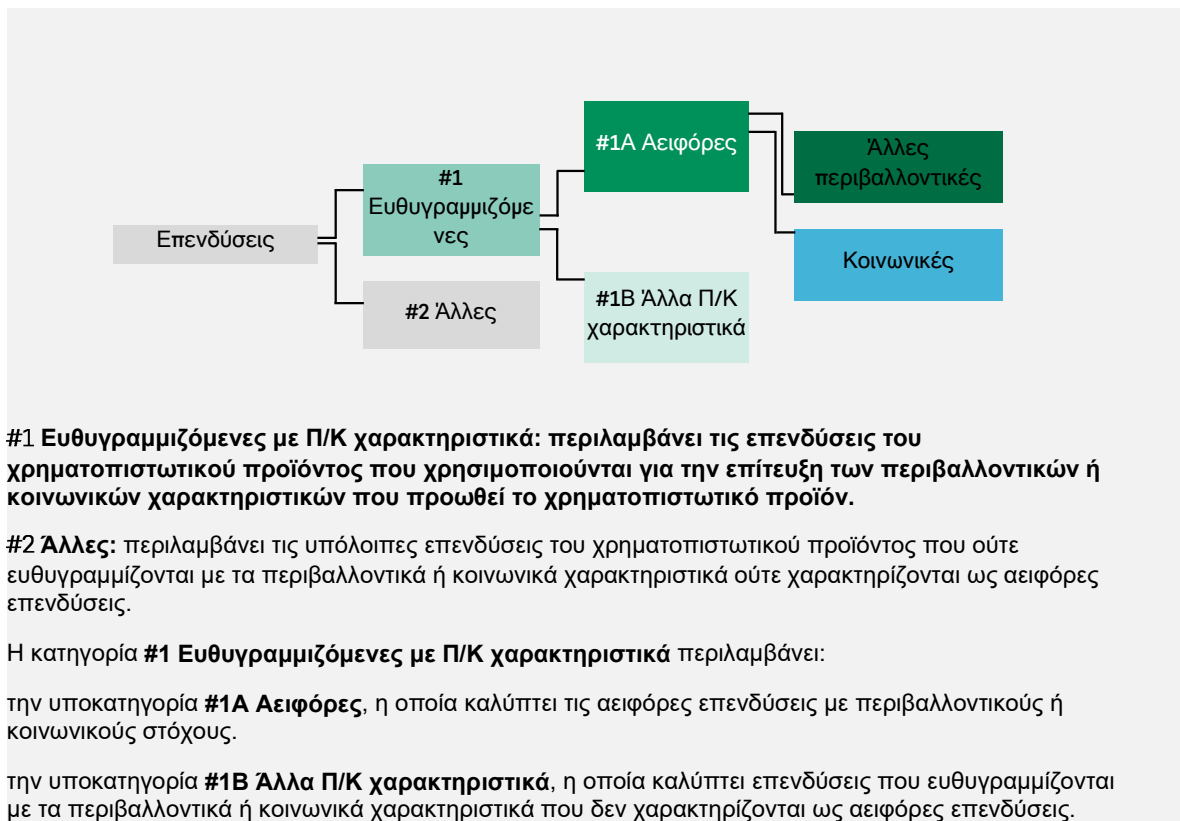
Επενδύσεις

**#1** Ευθυγραμμιζόμενες

**#2** Άλλες

**#1Α** Αειφόρες

**#1Β** Άλλα Π/Κ χαρακτηριστικά

Άλλες περιβαλλοντικές

Κοινωνικές

#1 **Ευθυγραμμιζόμενες με Π/Κ χαρακτηριστικά: περιλαμβάνει τις επενδύσεις του χρηματοπιστωτικού προϊόντος που χρησιμοποιούνται για την επίτευξη των περιβαλλοντικών ή κοινωνικών χαρακτηριστικών που προωθεί το χρηματοπιστωτικό προϊόν.**

#2 **Άλλες:** περιλαμβάνει τις υπόλοιπες επενδύσεις του χρηματοπιστωτικού προϊόντος που ούτε ευθυγραμμίζονται με τα περιβαλλοντικά ή κοινωνικά χαρακτηριστικά ούτε χαρακτηρίζονται ως αειφόρες επενδύσεις.

Η κατηγορία **#1 Ευθυγραμμιζόμενες με Π/Κ χαρακτηριστικά** περιλαμβάνει:

την υποκατηγορία **#1Α Αειφόρες**, η οποία καλύπτει τις αειφόρες επενδύσεις με περιβαλλοντικούς ή κοινωνικούς στόχους.

την υποκατηγορία **#1Β Άλλα Π/Κ χαρακτηριστικά**, η οποία καλύπτει επενδύσεις που ευθυγραμμίζονται με τα περιβαλλοντικά ή κοινωνικά χαρακτηριστικά που δεν χαρακτηρίζονται ως αειφόρες επενδύσεις.